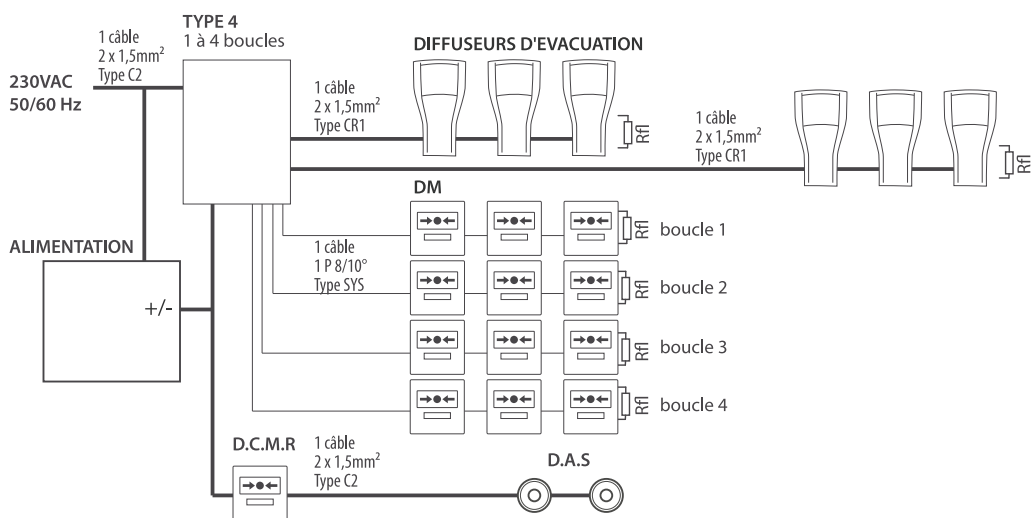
1 câble
2 x 1,5mm$^2$
Type C2

230VAC
50/60 Hz

TYPE 4
1 à 4 boucles

DIFFUSEURS D'EVACUATION

1 câble
2 x 1,5mm$^2$
Type CR1

Rfl

1 câble
2 x 1,5mm$^2$
Type CR1

Rfl

DM

ALIMENTATION

1 câble
1 P 8/10°
Type SYS

+/-

Rfl boucle 1
Rfl boucle 2
Rfl boucle 3
Rfl boucle 4

D.C.M.R

1 câble
2 x 1,5mm$^2$
Type C2

D.A.S